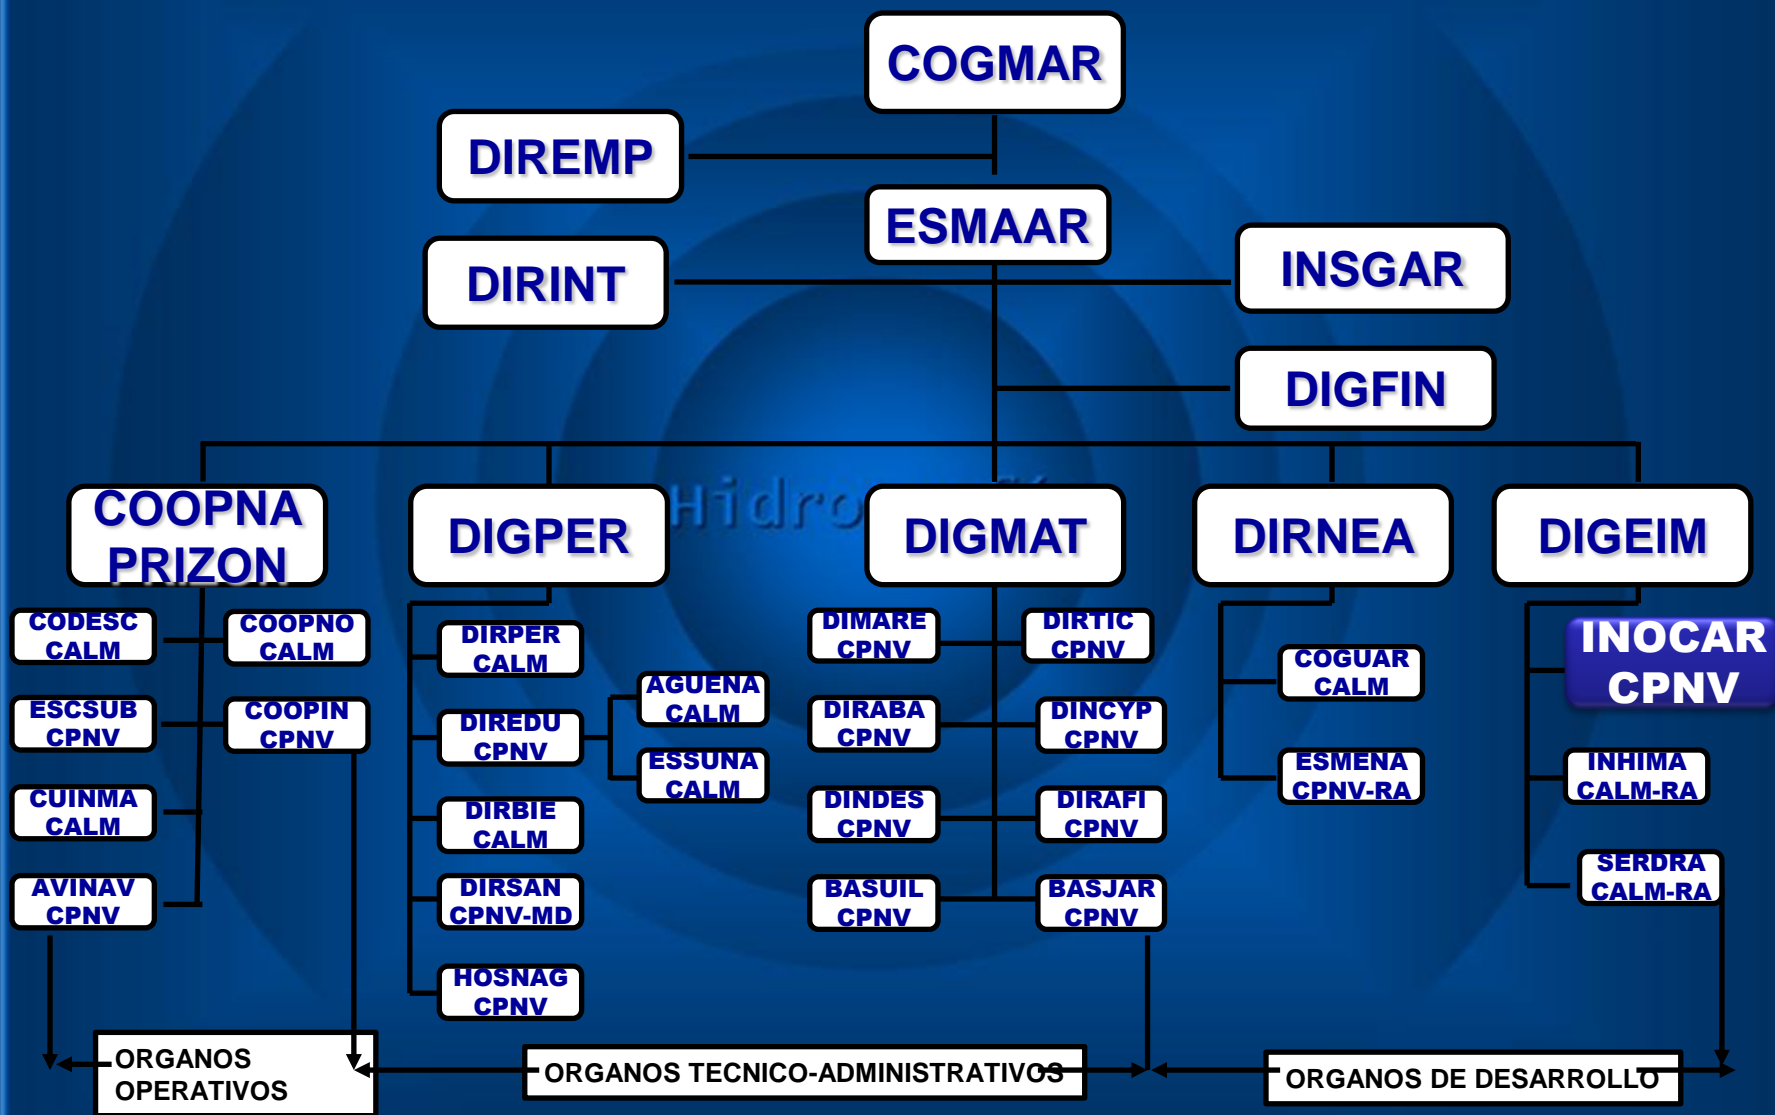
COGMAR

DIREMP

ESMAAR

DIRINT

INSGAR

DIGFIN

COOPNA PRIZON

DIGPER

Hidro

DIGMAT

DIRNEA

DIGEIM

CODESC CALM

COOPNO CALM

ESCSUB CPNV

COOPIN CPNV

CUINMA CALM

AVINAV CPNV

DIRPER CALM

DIREDU CPNV

DIRBIE CALM

DIRSAN CPNV-MD

HOSNAG CPNV

AGUENA CALM

ESSUNA CALM

DIMARE CPNV

DIRTIC CPNV

DIRABA CPNV

DINCYP CPNV

DINDES CPNV

DIRAFI CPNV

BASUIL CPNV

BASJAR CPNV

COGUAR CALM

ESMENA CPNV-RA

INOCAR CPNV

INHIMA CALM-RA

SERDRA CALM-RA

ORGANOS OPERATIVOS

ORGANOS TECNICO-ADMINISTRATIVOS

ORGANOS DE DESARROLLO